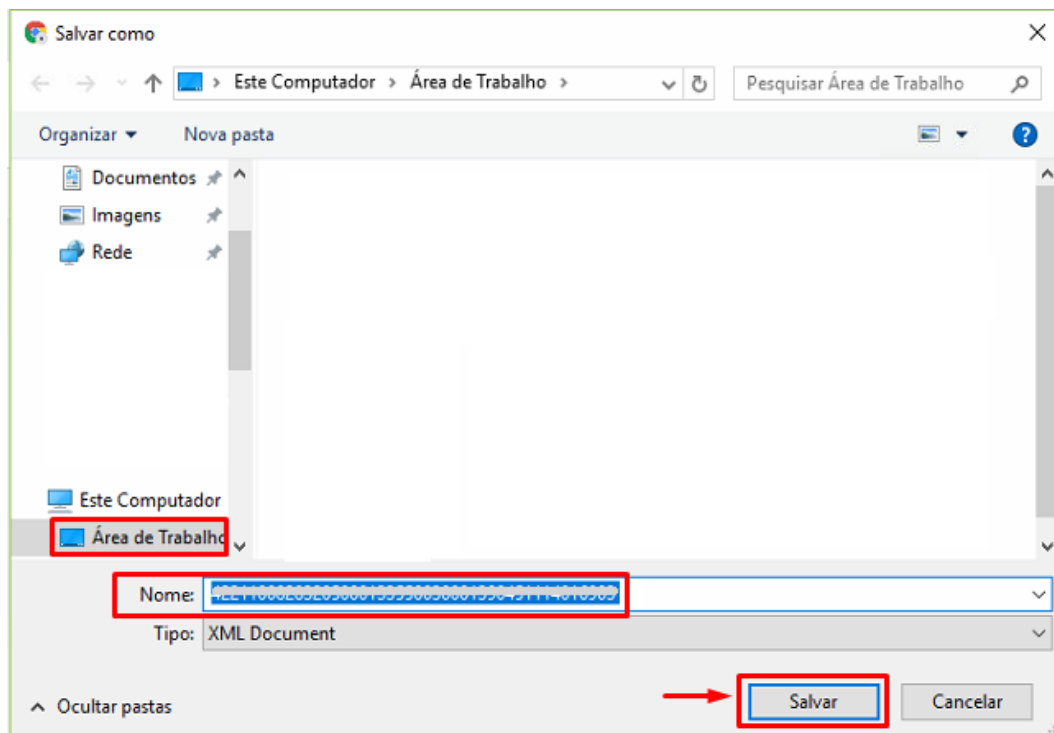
Salvar como

Este Computador > Área de Trabalho >

Pesquisar Área de Trabalho

Organizar ▾ Nova pasta

Documentos

Imagens

Rede

Este Computador

Área de Trabalho

Nome: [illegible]

Tipo: XML Document

Ocultar pastas

Salvar

Cancelar